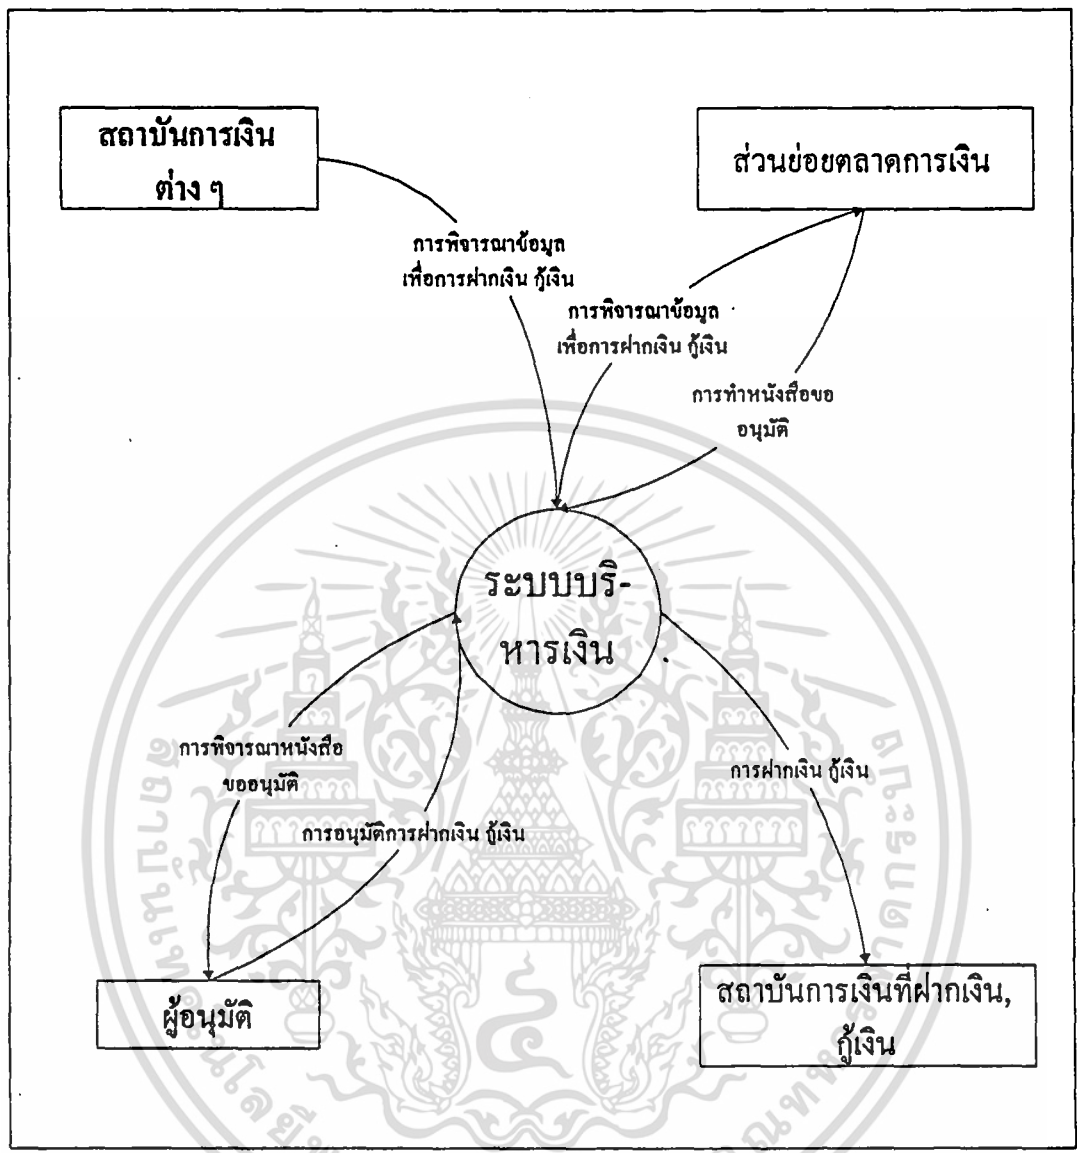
สถาบันการเงินต่าง ๆ

ส่วนย่อยตลาดการเงิน

การพิจารณาข้อมูลเพื่อการฝากเงิน กู้เงิน

การพิจารณาข้อมูลเพื่อการฝากเงิน กู้เงิน

การทำหนังสือขออนุมัติ

ระบบบริหารเงิน

การพิจารณาหนังสือขออนุมัติ

การอนุมัติการฝากเงิน กู้เงิน

การฝากเงิน กู้เงิน

ผู้อนุมัติ

สถาบันการเงินที่ฝากเงิน, กู้เงิน